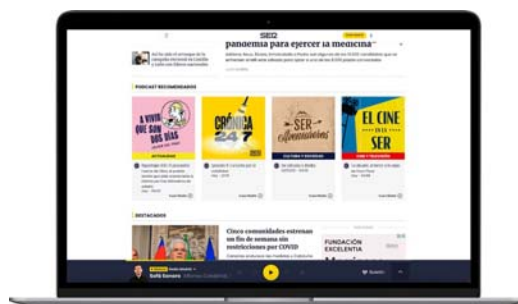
SER

pandemia para ejercer la medicina"

PODCAST RECOMENDADOS

A VIVIR QUE SON DOS DÍAS

CRÓNICA 24/7

SER Aficionados

EL CINE EN LA SER

DESTACADOS

Cinco comunidades estrenan un fin de semana sin restricciones por COVID

FUNDACIÓN EXCELENTIA